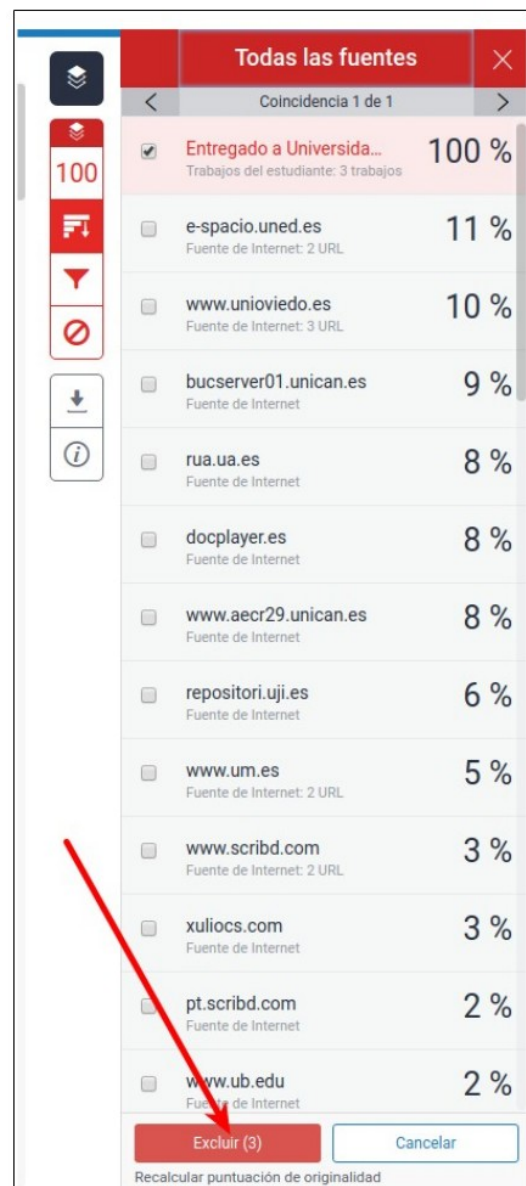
100

Todas las fuentes

Coincidencia 1 de 1

Entregado a Universida...
Trabajos del estudiante: 3 trabajos
100 %

e-spacio.uned.es
Fuente de Internet: 2 URL
11 %

www.unioviedo.es
Fuente de Internet: 3 URL
10 %

bucserver01.unican.es
Fuente de Internet
9 %

rua.ua.es
Fuente de Internet
8 %

docplayer.es
Fuente de Internet
8 %

www.aecr29.unican.es
Fuente de Internet
8 %

repositori.uji.es
Fuente de Internet
6 %

www.um.es
Fuente de Internet: 2 URL
5 %

www.scribd.com
Fuente de Internet: 2 URL
3 %

xuliocs.com
Fuente de Internet
3 %

pt.scribd.com
Fuente de Internet
2 %

www.ub.edu
Fuente de Internet
2 %

Excluir (3)

Cancelar

Recalcular puntuación de originalidad